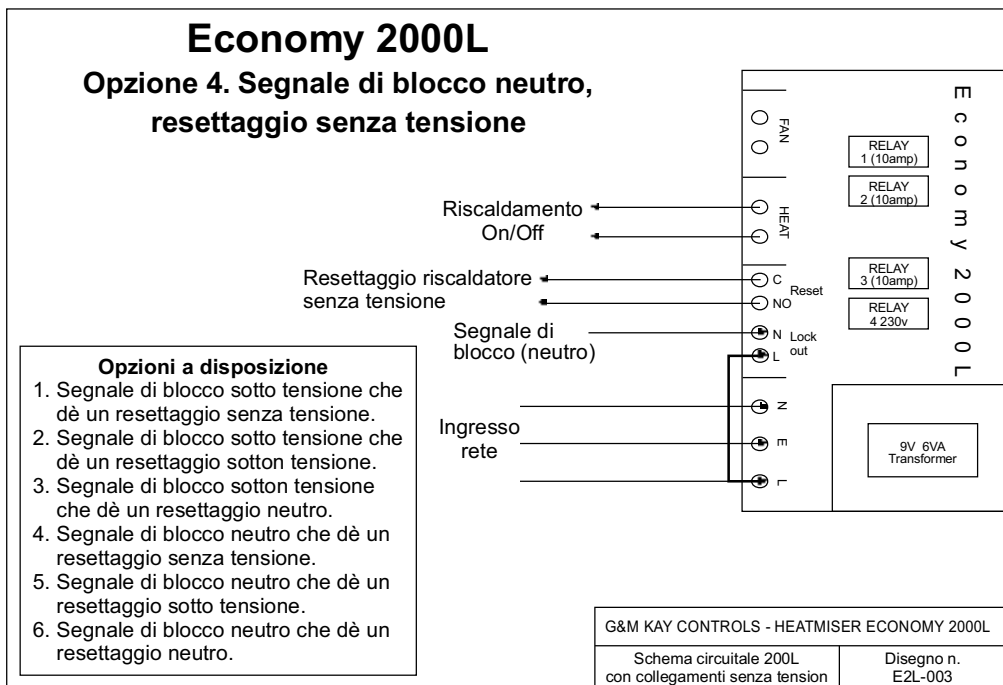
Economy 2000L
Opzione 4. Segnale di blocco neutro, resettaggio senza tensione

Economy 2000L

FAN

RELAY 1 (10amp)

RELAY 2 (10amp)

Riscaldamento On/Off

HEAT

Resettaggio riscaldatore senza tensione

C
NO
Reset

RELAY 3 (10amp)

RELAY 4 230v

Segnale di blocco (neutro)

N
L
Lock out

Opzioni a disposizione
1. Segnale di blocco sotto tensione che dè un resettaggio senza tensione.
2. Segnale di blocco sotto tensione che dè un resettaggio sotton tensione.
3. Segnale di blocco sotton tensione che dè un resettaggio neutro.
4. Segnale di blocco neutro che dè un resettaggio senza tensione.
5. Segnale di blocco neutro che dè un resettaggio sotto tensione.
6. Segnale di blocco neutro che dè un resettaggio neutro.

Ingresso rete

N
E
L

9V 6VA Transformer

| G&M KAY CONTROLS - HEATMISER ECONOMY 2000L | |
|---|---|
| Schema circuitale 200L con collegamenti senza tension | Disegno n. E2L-003 |